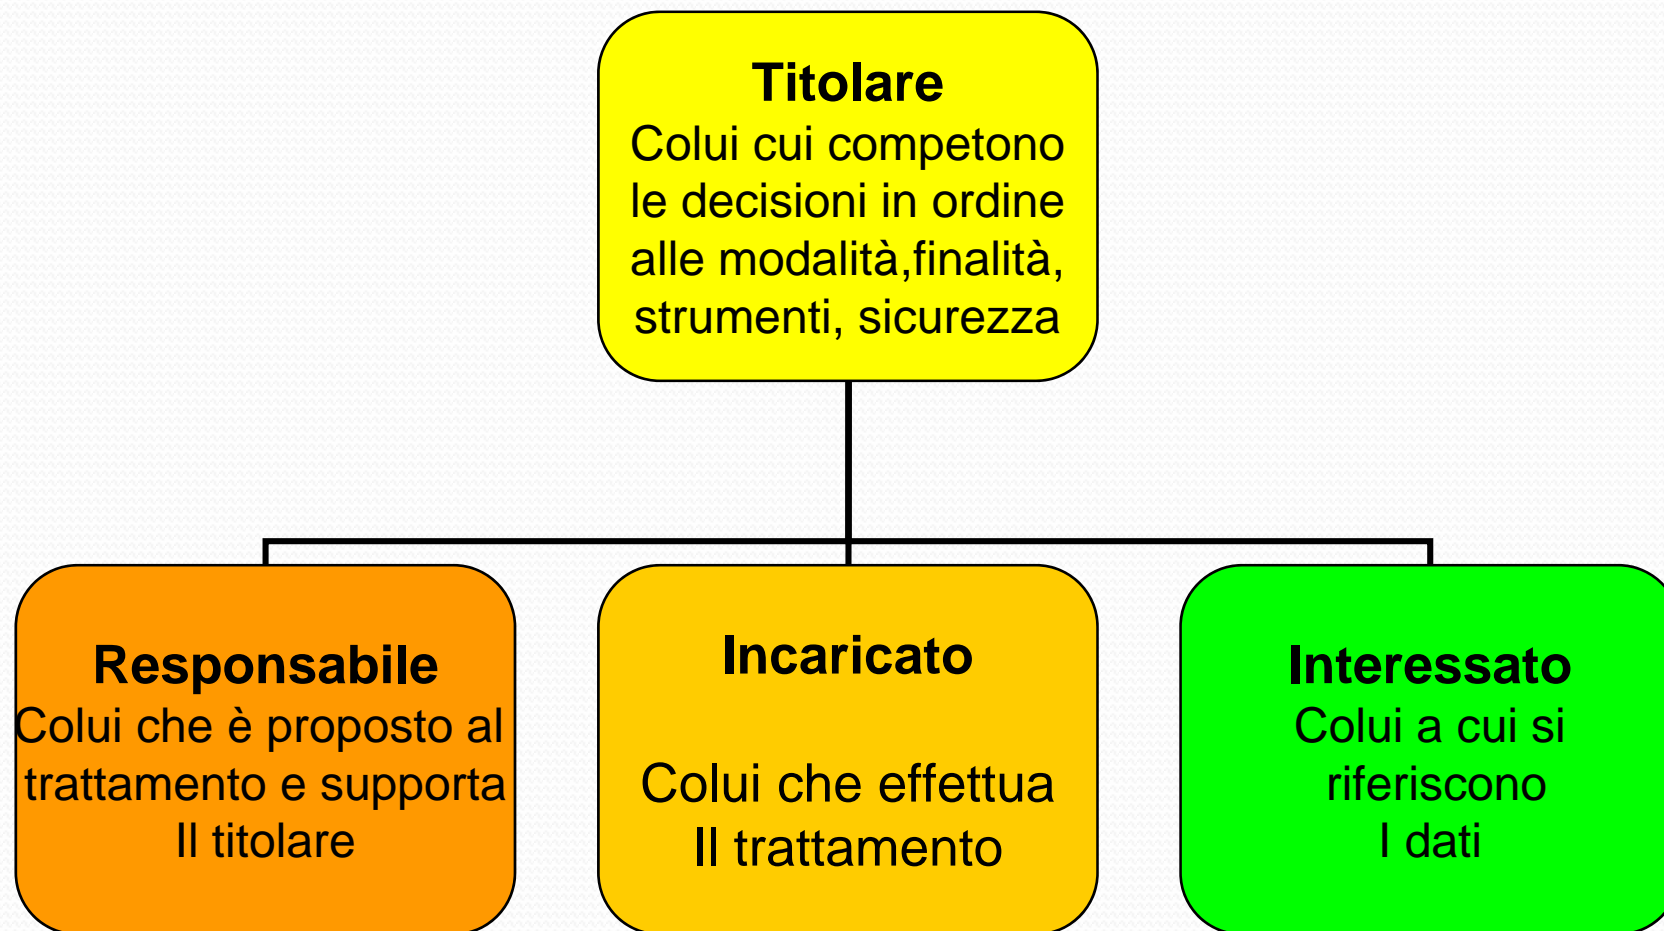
Titolare
Colui cui competono le decisioni in ordine alle modalità,finalità, strumenti, sicurezza

Responsabile
Colui che è proposto al trattamento e supporta Il titolare

Incaricato

Colui che effettua Il trattamento

Interessato
Colui a cui si riferiscono I dati